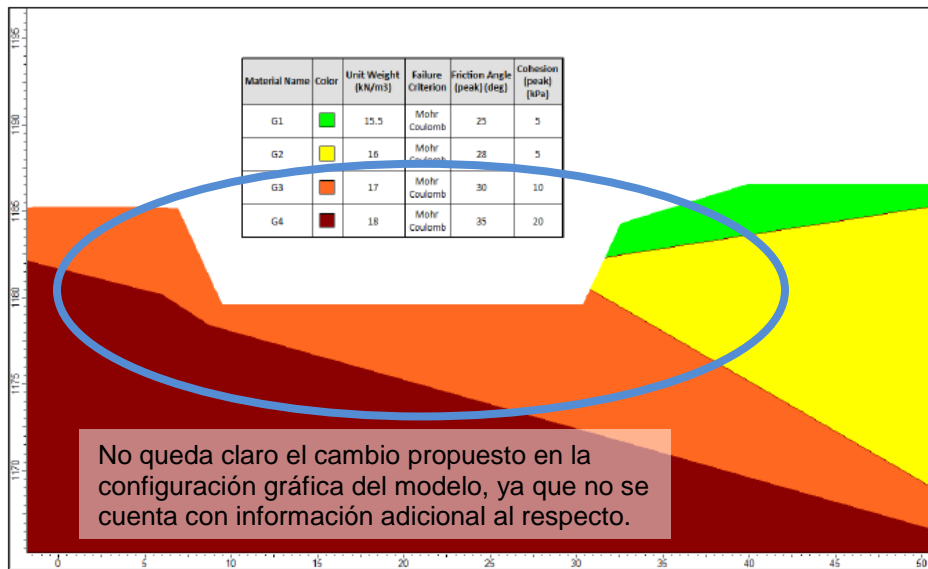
1195

1190

1185

1180

1175

1170

| Material Name | Color | Unit Weight (kN/m3) | Failure Criterion | Friction Angle (peak) (deg) | Cohesion (peak) (kPa) |
|---|---|---|---|---|---|
| G1 | | 15.5 | Mohr Coulomb | 25 | 5 |
| G2 | | 16 | Mohr Coulomb | 28 | 5 |
| G3 | | 17 | Mohr Coulomb | 30 | 10 |
| G4 | | 18 | Mohr Coulomb | 35 | 20 |

No queda claro el cambio propuesto en la configuración gráfica del modelo, ya que no se cuenta con información adicional al respecto.

0 5 10 15 20 25 30 35 40 45 50